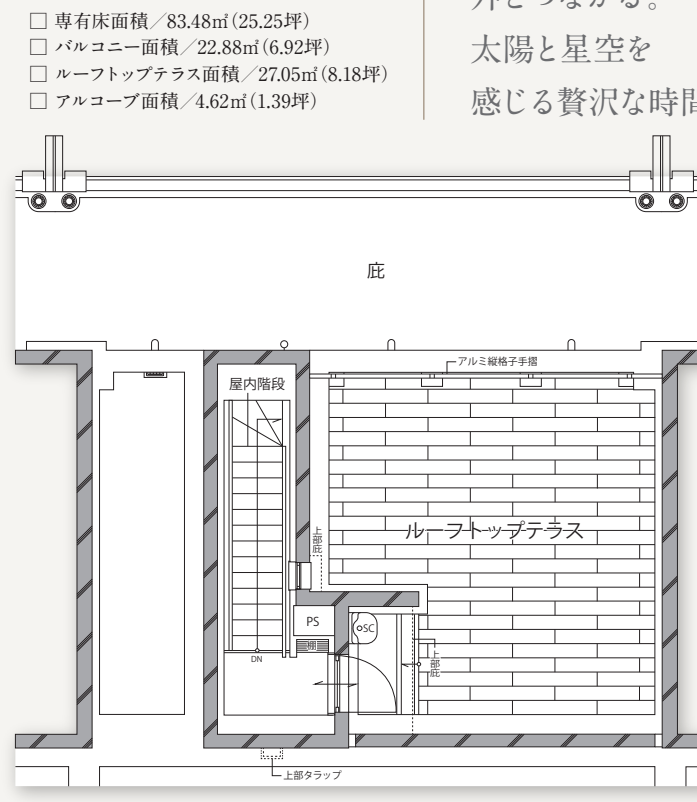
□ 専有床面積／83.48㎡(25.25坪)
□ バルコニー面積／22.88㎡(6.92坪)
□ ルーフトップテラス面積／27.05㎡(8.18坪)
□ アルコーブ面積／4.62㎡(1.39坪)

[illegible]とつながる。
太陽と星空を
感じる贅沢な時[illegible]

庇

アルミ縦格子手摺

屋内階段

上部庇

ルーフトップテラス

PS

SC

DN

上部庇

上部タラップ